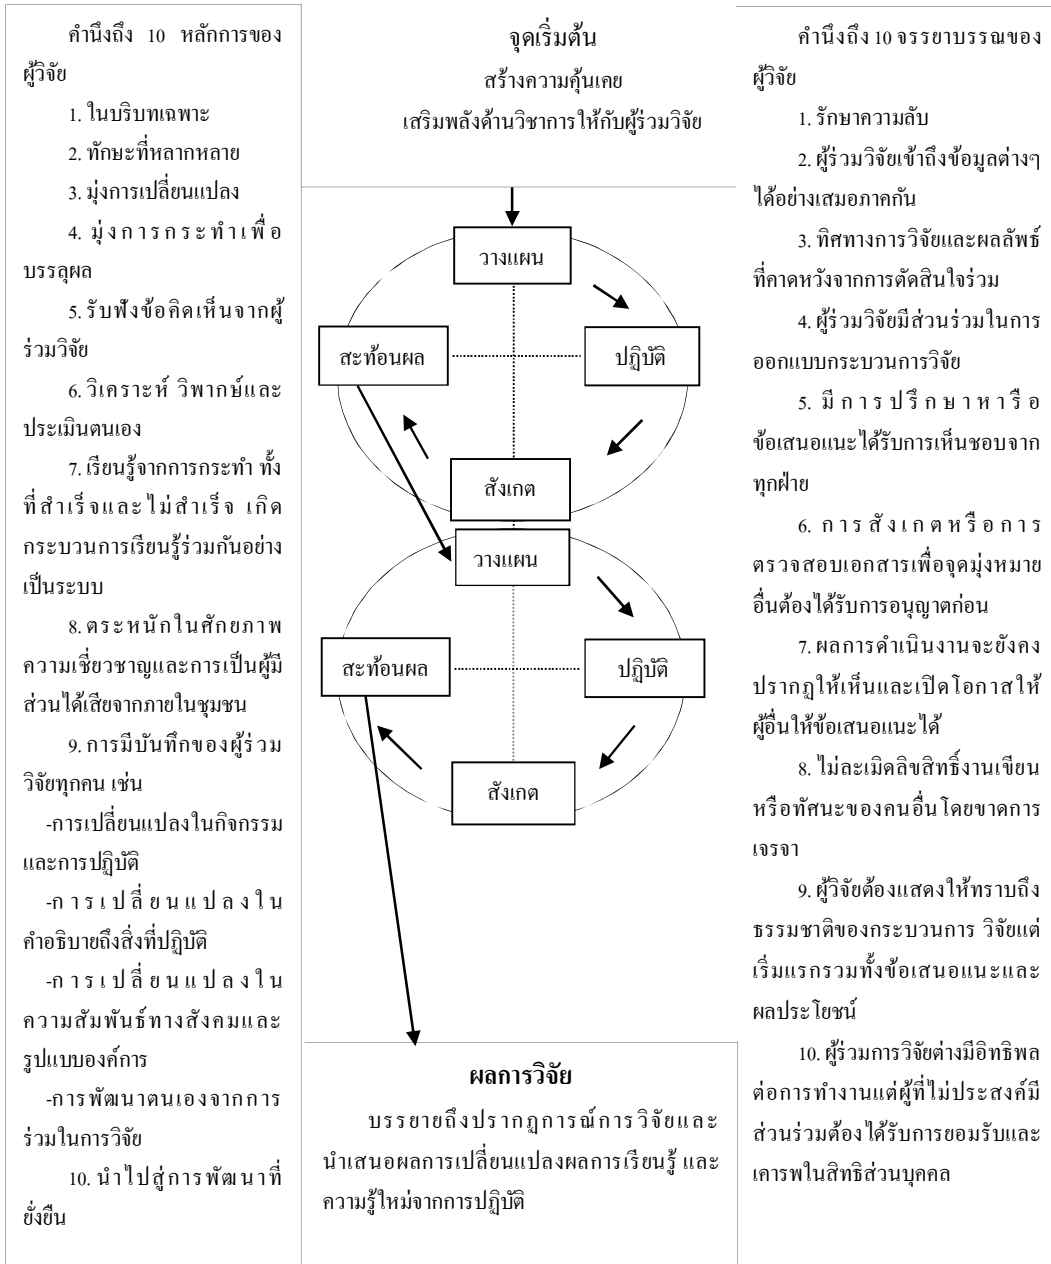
คำนึงถึง 10 หลักการของผู้วิจัย

1. ในบริบทเฉพาะ

2. ทักษะที่หลากหลาย

3. มุ่งการเปลี่ยนแปลง

4. มุ่งการกระทำเพื่อบรรลุผล

5. รับฟังข้อคิดเห็นจากผู้ร่วมวิจัย

6. วิเคราะห์ วิพากษ์และประเมินตนเอง

7. เรียนรู้จากการกระทำ ทั้งที่สำเร็จและไม่สำเร็จ เกิดกระบวนการเรียนรู้ร่วมกันอย่างเป็นระบบ

8. ตระหนักในศักยภาพ ความเชี่ยวชาญและการเป็นผู้มีส่วนได้เสียจากภายในชุมชน

9. การมีบันทึกของผู้ร่วมวิจัยทุกคน เช่น

-การเปลี่ยนแปลงในกิจกรรมและการปฏิบัติ

-การเปลี่ยนแปลงในคำอธิบายถึงสิ่งที่ปฏิบัติ

-การเปลี่ยนแปลงในความสัมพันธ์ทางสังคมและรูปแบบองค์การ

-การพัฒนาตนเองจากการร่วมในการวิจัย

10. นำไปสู่การพัฒนาที่ยั่งยืน

จุดเริ่มต้น
สร้างความคุ้นเคย
เสริมพลังด้านวิชาการให้กับผู้ร่วมวิจัย

วางแผน
ปฏิบัติ
สังเกต
สะท้อนผล

วางแผน
ปฏิบัติ
สังเกต
สะท้อนผล

ผลการวิจัย
บรรยายถึงปรากฏการณ์การวิจัยและนำเสนอผลการเปลี่ยนแปลงผลการเรียนรู้ และความรู้ใหม่จากการปฏิบัติ

คำนึงถึง 10 จรรยาบรรณของผู้วิจัย

1. รักษาความลับ

2. ผู้ร่วมวิจัยเข้าถึงข้อมูลต่างๆ ได้อย่างเสมอภาคกัน

3. ทิศทางการวิจัยและผลลัพธ์ที่คาดหวังจากการตัดสินใจร่วม

4. ผู้ร่วมวิจัยมีส่วนร่วมในการออกแบบกระบวนการวิจัย

5. มีการปรึกษาหารือข้อเสนอแนะได้รับการเห็นชอบจากทุกฝ่าย

6. การสังเกตหรือการตรวจสอบเอกสารเพื่อจุดมุ่งหมายอื่นต้องได้รับการอนุญาตก่อน

7. ผลการดำเนินงานจะยังคงปรากฏให้เห็นและเปิดโอกาสให้ผู้อื่นให้ข้อเสนอแนะได้

8. ไม่ละเมิดลิขสิทธิ์งานเขียนหรือทัศนะของคนอื่นโดยขาดการเจรจา

9. ผู้วิจัยต้องแสดงให้ทราบถึงธรรมชาติของกระบวนการ วิจัยแต่เริ่มแรกรวมทั้งข้อเสนอแนะและผลประโยชน์

10. ผู้ร่วมการวิจัยต่างมีอิทธิพลต่อการทำงานแต่ผู้ที่ไม่ประสงค์มีส่วนร่วมต้องได้รับการยอมรับและเคารพในสิทธิส่วนบุคคล